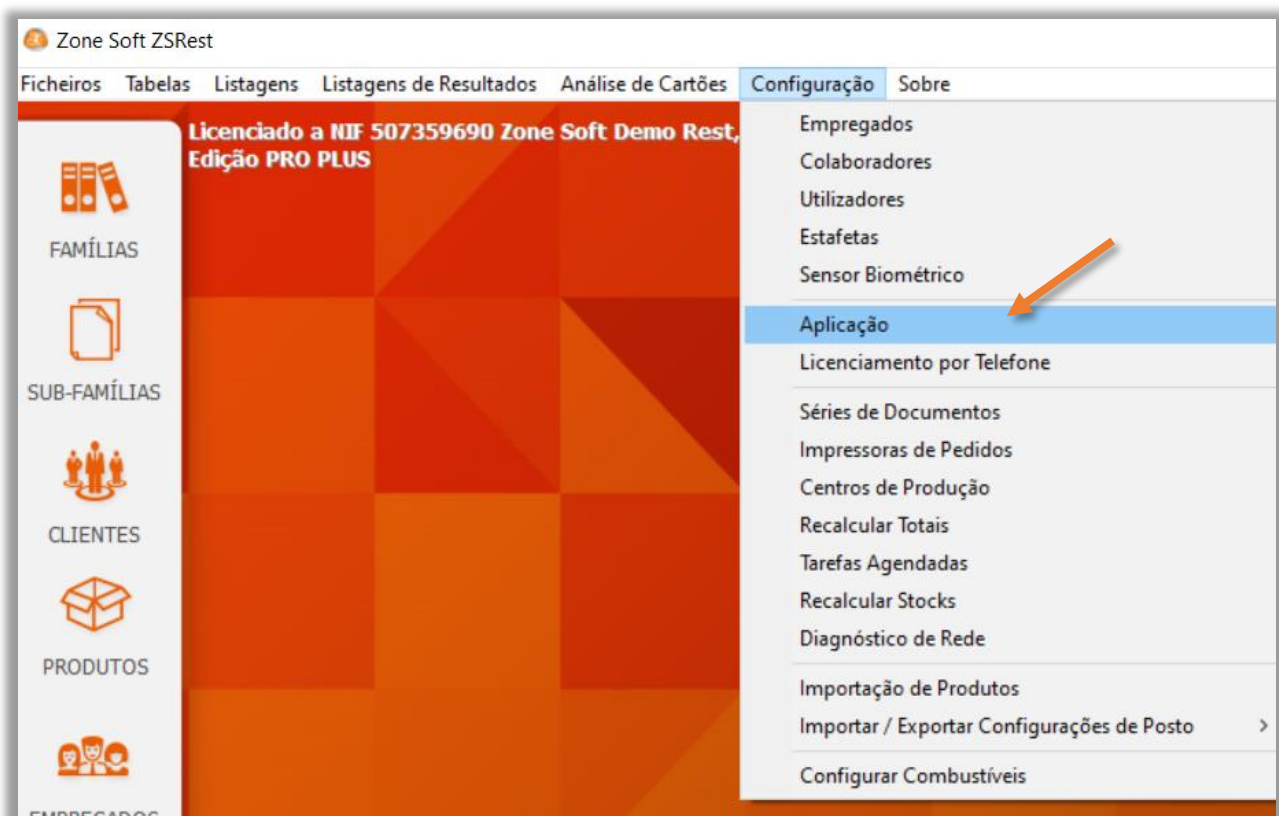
Zone Soft ZSRest

Ficheiros Tabelas Listagens Listagens de Resultados Análise de Cartões Configuração Sobre

Licenciado a NIF 507359690 Zone Soft Demo Rest,
Edição PRO PLUS

FAMÍLIAS

SUB-FAMÍLIAS

CLIENTES

PRODUTOS

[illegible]

Empregados
Colaboradores
Utilizadores
Estafetas
Sensor Biométrico
Aplicação
Licenciamento por Telefone
Séries de Documentos
Impressoras de Pedidos
Centros de Produção
Recalcular Totais
Tarefas Agendadas
Recalcular Stocks
Diagnóstico de Rede
Importação de Produtos
Importar / Exportar Configurações de Posto >
Configurar Combustíveis